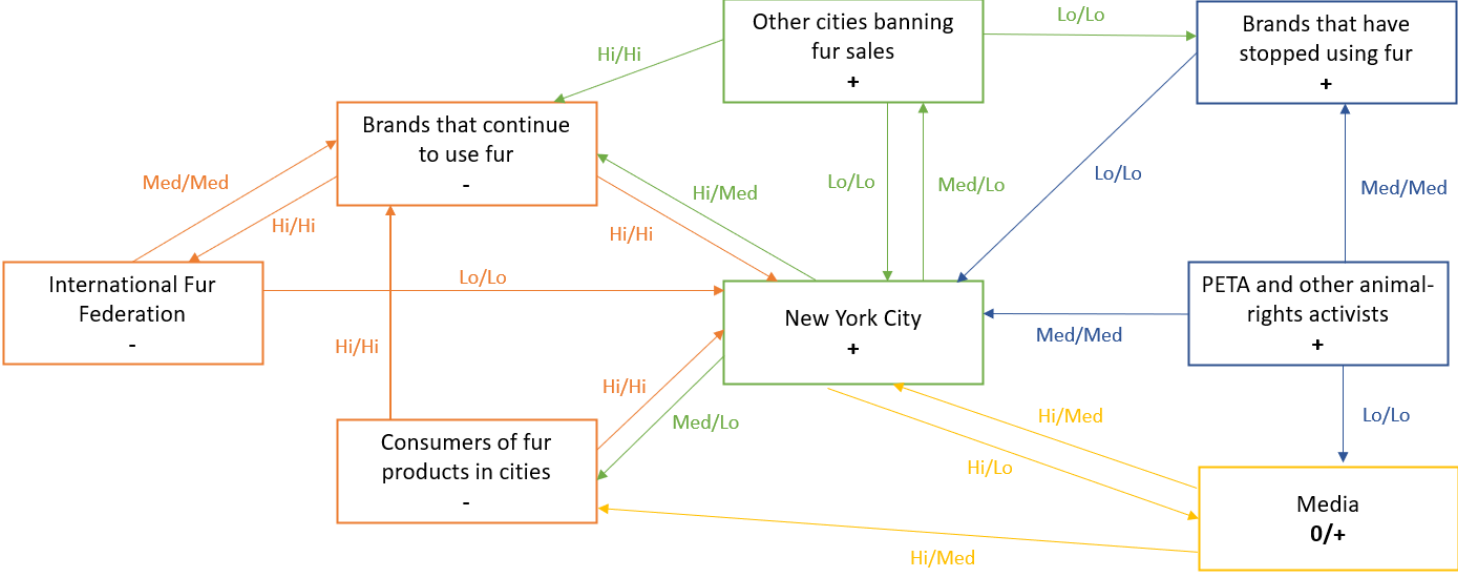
Other cities banning fur sales
+

Lo/Lo

Brands that have stopped using fur
+

Hi/Hi

Brands that continue to use fur
-

Med/Med

Hi/Hi

Hi/Med

Lo/Lo

Med/Lo

Lo/Lo

Hi/Hi

Med/Med

International Fur Federation
-

Lo/Lo

PETA and other animal-rights activists
+

New York City
+

Med/Med

Hi/Hi

Hi/Hi

Lo/Lo

Med/Lo

Hi/Med

Consumers of fur products in cities
-

Hi/Lo

Media
0/+

Hi/Med